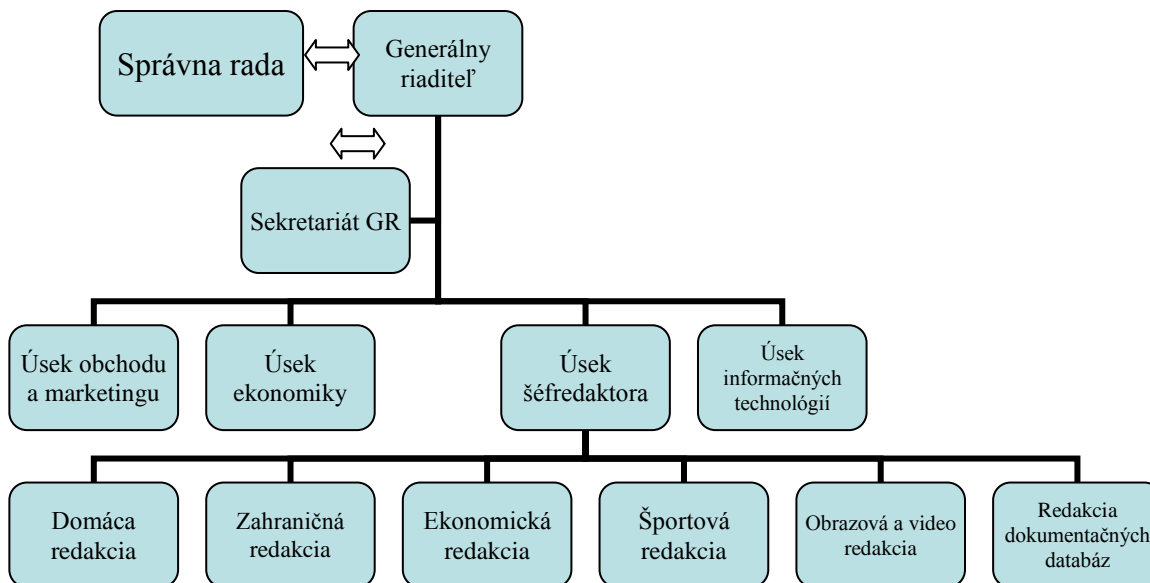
Správna rada

Generálny riaditeľ

Sekretariát GR

Úsek obchodu a marketingu

Úsek ekonomiky

Úsek šéfredaktora

Úsek informačných technológií

Domáca redakcia

Zahraničná redakcia

Ekonomická redakcia

Športová redakcia

Obrazová a video redakcia

Redakcia dokumentačných databáz